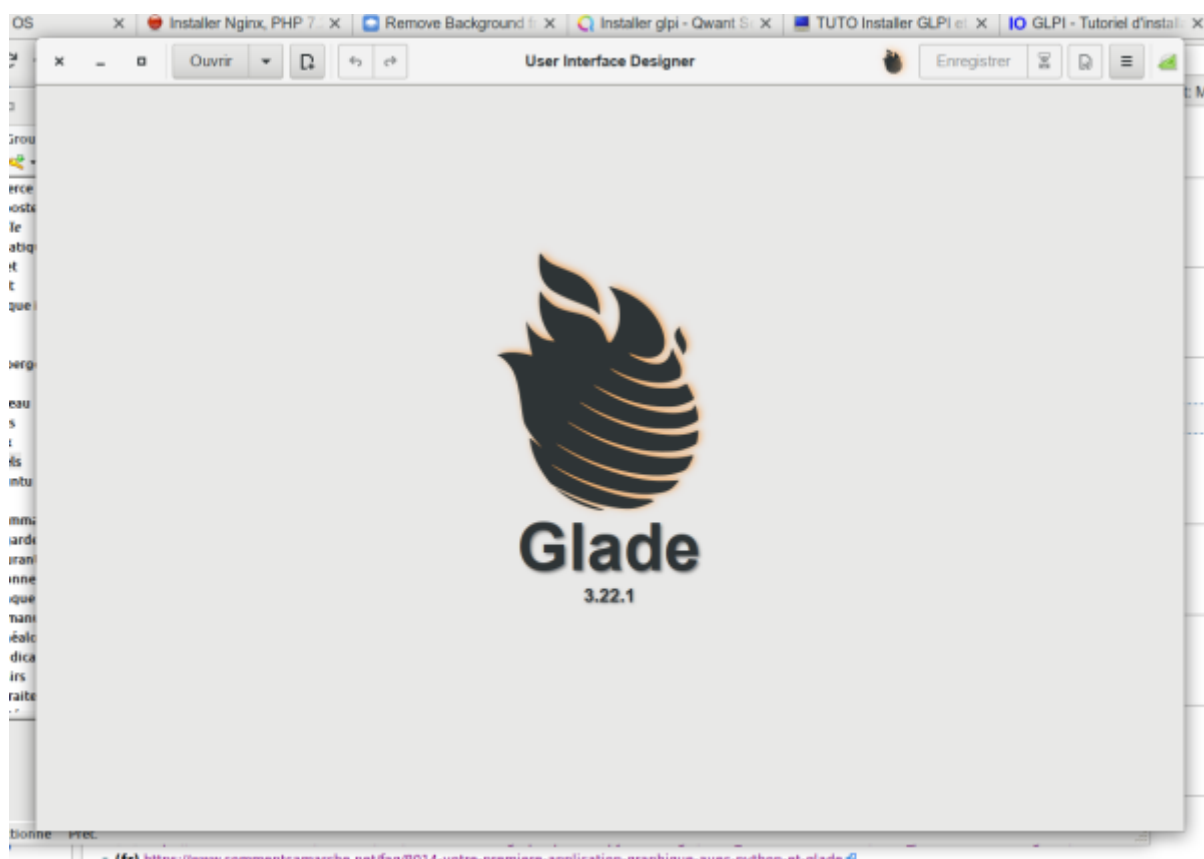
OS × | Installer Nginx, PHP 7. × | Remove Background f × | Installer glpi - Qwant S × | TUTO Installer GLPI et × | IO GLPI - Tutoriel d'instal ×

Ouvrir

User Interface Designer

Enregistrer

Glade

3.22.1

Grou
erce
oste
le
atiq
et
t
que
erg
eau
s
t
ls
ntu
mm
arde
ran
nne
que
man
éalc
dica
irs
raite

tionne Préc.

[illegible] https://www.commentcamarche.net/faq/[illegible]-votre-premiere-application-graphique-avec-python-et-glade